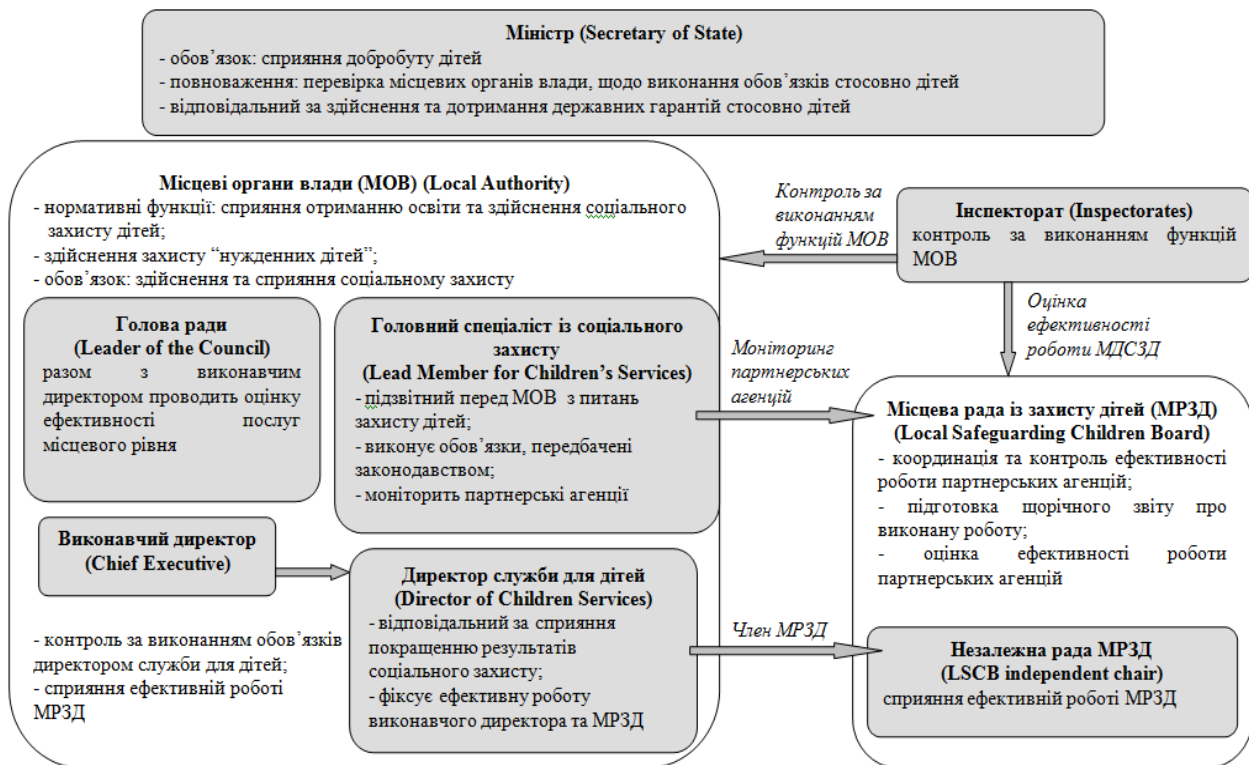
**Міністр (Secretary of State)**
- обов’язок: сприяння добробуту дітей
- повноваження: перевірка місцевих органів влади, щодо виконання обов’язків стосовно дітей
- відповідальний за здійснення та дотримання державних гарантій стосовно дітей

**Місцеві органи влади (МОВ) (Local Authority)**
- нормативні функції: сприяння отриманню освіти та здійснення соціального захисту дітей;
- здійснення захисту “нужденних дітей”;
- обов’язок: здійснення та сприяння соціальному захисту

*Контроль за виконанням функцій МОВ*

**Інспекторат (Inspectorates)**
контроль за виконанням функцій МОВ

*Оцінка ефективності роботи МДСЗД*

**Голова ради (Leader of the Council)**
разом з виконавчим директором проводить оцінку ефективності послуг місцевого рівня

**Головний спеціаліст із соціального захисту (Lead Member for Children’s Services)**
- підзвітний перед МОВ з питань захисту дітей;
- виконує обов’язки, передбачені законодавством;
- моніторить партнерські агенції

*Моніторинг партнерських агенцій*

**Місцева рада із захисту дітей (МРЗД) (Local Safeguarding Children Board)**
- координація та контроль ефективності роботи партнерських агенцій;
- підготовка щорічного звіту про виконану роботу;
- оцінка ефективності роботи партнерських агенцій

**Виконавчий директор (Chief Executive)**

**Директор служби для дітей (Director of Children Services)**
- відповідальний за сприяння покращенню результатів соціального захисту;
- фіксує ефективну роботу виконавчого директора та МРЗД

- контроль за виконанням обов’язків директором служби для дітей;
- сприяння ефективній роботі МРЗД

*Член МРЗД*

**Незалежна рада МРЗД (LSCB independent chair)**
сприяння ефективній роботі МРЗД